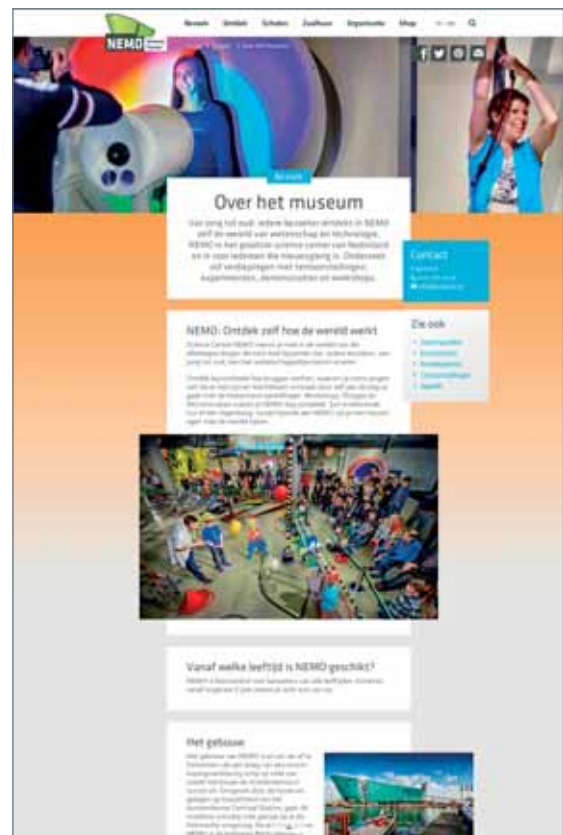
NEMO

Bezoek Ontdek Scholen Zakelijk Organisatie Shop

Bezoek

Over het museum

Van jong tot oud: iedere bezoeker ontdekt in NEMO zelf de wereld van wetenschap en technologie. NEMO is het grootste science center van Nederland en in zoon iedereen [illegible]. Ontdekken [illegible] tentoonstellingen, experimenten, demonstraties en workshops.

Contact

NEMO: Ontdek zelf hoe de wereld werkt

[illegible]

Zie ook

Vanaf welke leeftijd is NEMO geschikt?

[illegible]

Het gebouw

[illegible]